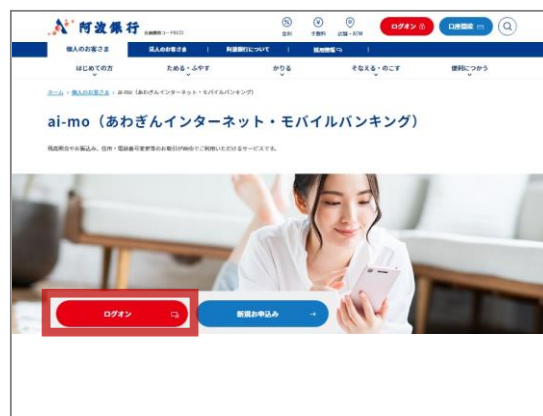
阿波銀行 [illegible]

金利 手数料 店舗・ATM ログオン 口座開設

個人のお客さま 法人のお客さま 阿波銀行について 採用情報

はじめての方 ためる・ふやす かりる そなえる・のこす 便利につかう

ホーム > 個人のお客さま > ai-mo（あわぎんインターネット・モバイルバンキング）

ai-mo（あわぎんインターネット・モバイルバンキング）

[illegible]

ログオン

新規お申込み